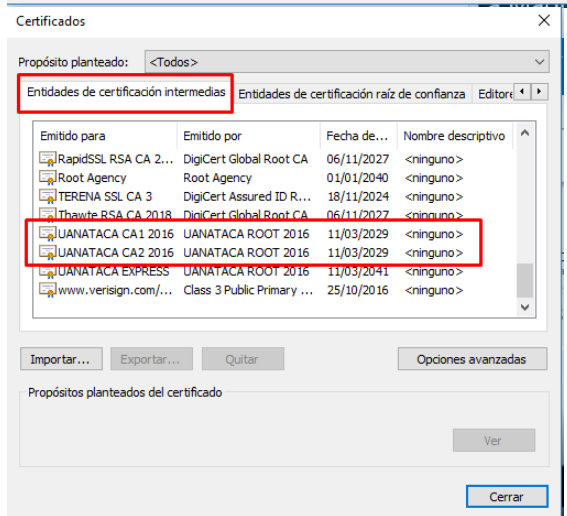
Certificados

Propósito planteado: <Todos>

Entidades de certificación intermedias | Entidades de certificación raíz de confianza | Editore

| Emitido para | Emitido por | Fecha de... | Nombre descriptivo |
|---|---|---|---|
| RapidSSL RSA CA 2... | DigiCert Global Root CA | 06/11/2027 | <ninguno> |
| Root Agency | Root Agency | 01/01/2040 | <ninguno> |
| TERENA SSL CA 3 | DigiCert Assured ID R... | 18/11/2024 | <ninguno> |
| Thawte RSA CA 2018 | DigiCert Global Root CA | 06/11/2027 | <ninguno> |
| UANATACA CA1 2016 | UANATACA ROOT 2016 | 11/03/2029 | <ninguno> |
| UANATACA CA2 2016 | UANATACA ROOT 2016 | 11/03/2029 | <ninguno> |
| UANATACA EXPRESS | UANATACA ROOT 2016 | 11/03/2041 | <ninguno> |
| www.verisign.com/... | Class 3 Public Primary ... | 25/10/2016 | <ninguno> |

Importar... Exportar... Quitar Opciones avanzadas

Propósitos planteados del certificado

Ver

Cerrar